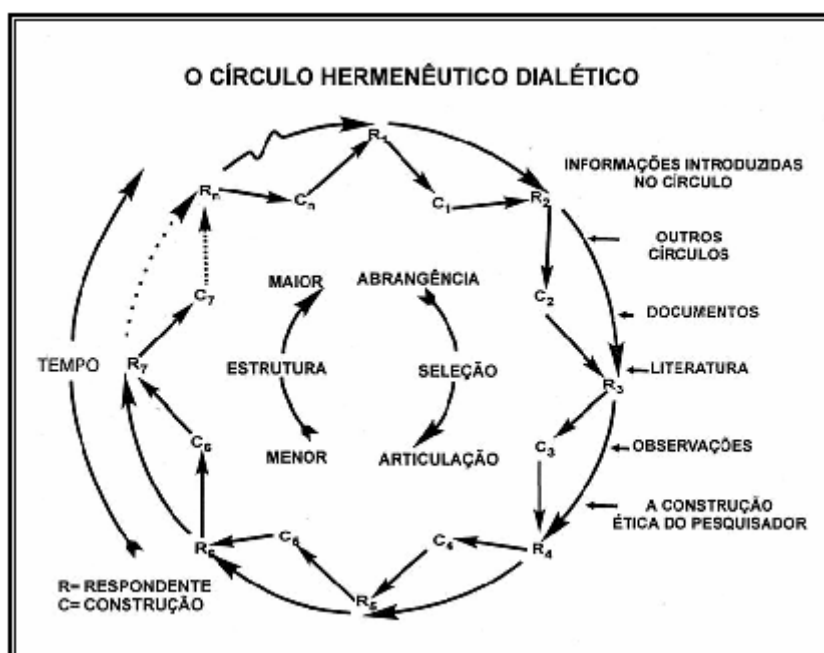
O CÍRCULO HERMENÊUTICO DIALÉTICO

$R_1$

$R_n$ $C_n$ $C_1$ $R_2$

INFORMAÇÕES INTRODUZIDAS NO CÍRCULO

OUTROS CÍRCULOS

$C_2$

DOCUMENTOS

$C_7$

MAIOR ABRANGÊNCIA

TEMPO $R_7$ ESTRUTURA SELEÇÃO $R_3$ LITERATURA

$C_6$ MENOR ARTICULAÇÃO $C_3$ OBSERVAÇÕES

A CONSTRUÇÃO ÉTICA DO PESQUISADOR

$R_6$ $C_5$ $C_4$ $R_4$

$R_5$

R= RESPONDENTE
C= CONSTRUÇÃO